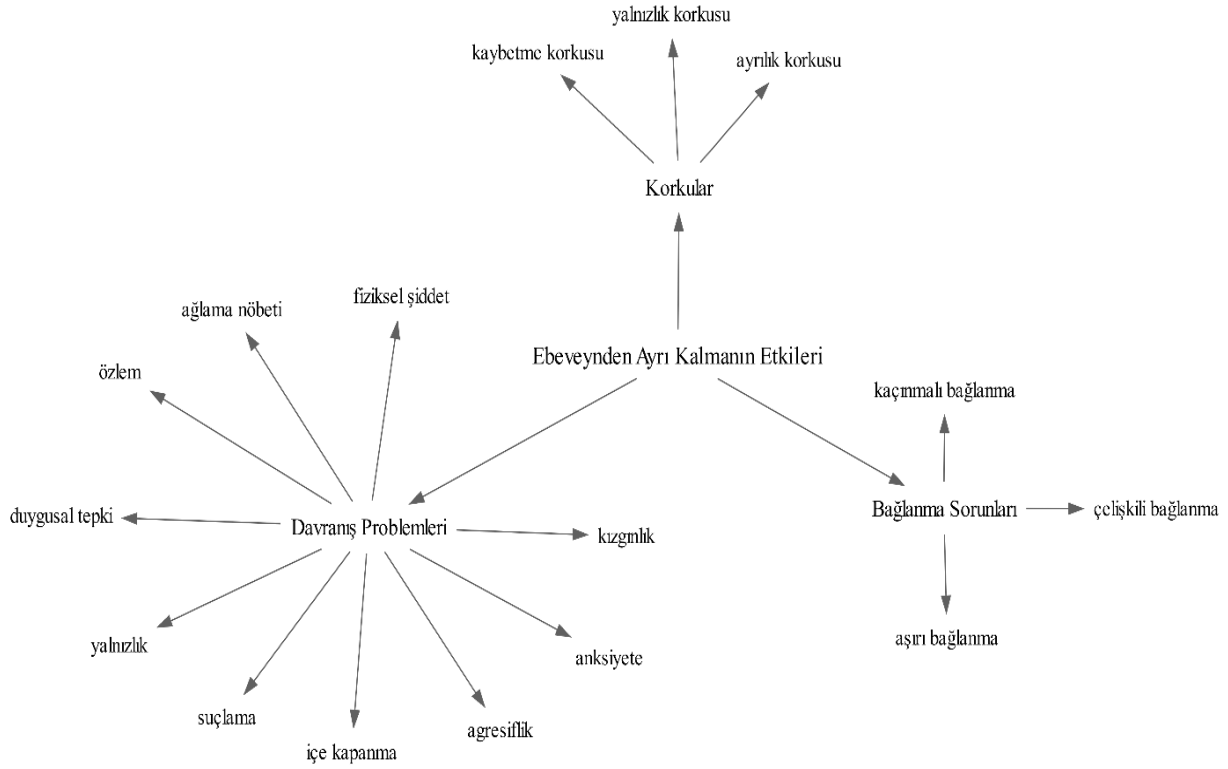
yalnızlık korkusu
kaybetme korkusu
ayrılık korkusu
Korkular
fiziksel şiddet
ağlama nöbeti
özlem
Ebeveynden Ayrı Kalmanın Etkileri
kaçınmalı bağlanma
duygusal tepki
Davranış Problemleri
kızgınlık
Bağlanma Sorunları
çelişkili bağlanma
yalnızlık
anksiyete
aşırı bağlanma
suçlama
agresiflik
içe kapanma